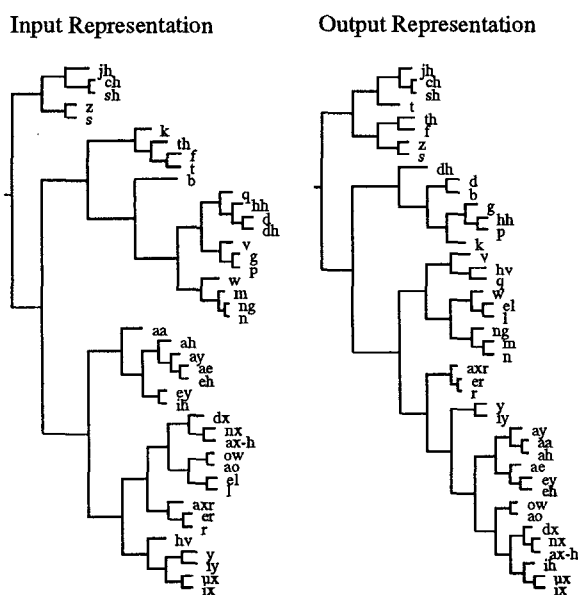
Input Representation

jh
ch
sh
z
s
k
th
f
t
b
q
hh
d
dh
v
g
p
w
m
ng
n
aa
ah
ay
ae
eh
ey
ih
dx
nx
ax-h
ow
ao
el
l
axr
er
r
hv
y
iy
ux
ix

Output Representation

jh
ch
sh
t
th
f
z
s
dh
d
b
g
hh
p
k
v
hv
q
w
el
l
ng
m
n
axr
er
r
y
iy
ay
aa
ah
ae
ey
eh
ow
ao
dx
nx
ax-h
ih
ux
ix